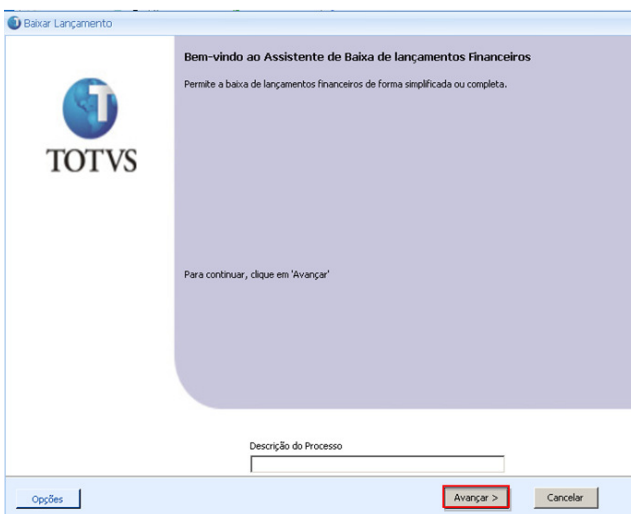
Baixar Lançamento

TOTVS

Bem-vindo ao Assistente de Baixa de lançamentos Financeiros

Permite a baixa de lançamentos financeiros de forma simplificada ou completa.

Para continuar, clique em 'Avançar'

Descrição do Processo

Opções

Avançar >

Cancelar